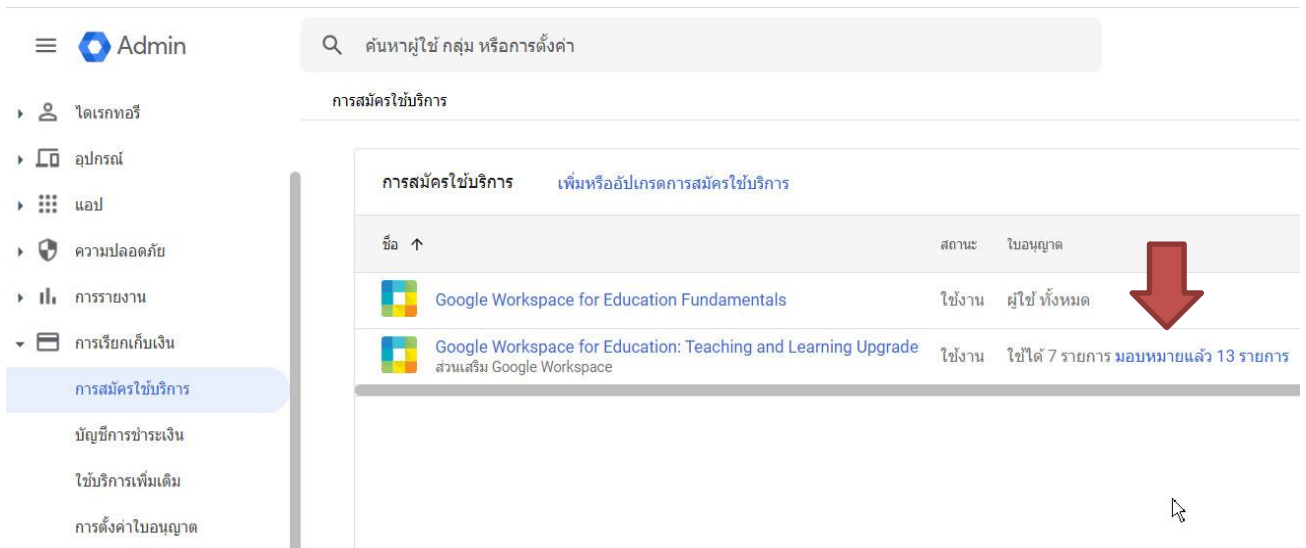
Admin

ค้นหาผู้ใช้ กลุ่ม หรือการตั้งค่า

การสมัครใช้บริการ

ไดเรกทอรี
อุปกรณ์
แอป
ความปลอดภัย
การรายงาน
การเรียกเก็บเงิน
การสมัครใช้บริการ
บัญชีการชำระเงิน
ใช้บริการเพิ่มเติม
การตั้งค่าใบอนุญาต

การสมัครใช้บริการ เพิ่มหรืออัปเกรดการสมัครใช้บริการ

| ชื่อ ↑ | สถานะ | ใบอนุญาต |
|---|---|---|
| Google Workspace for Education Fundamentals | ใช้งาน | ผู้ใช้ ทั้งหมด |
| Google Workspace for Education: Teaching and Learning Upgrade<br>ส่วนเสริม Google Workspace | ใช้งาน | ใช้ได้ 7 รายการ มอบหมายแล้ว 13 รายการ |